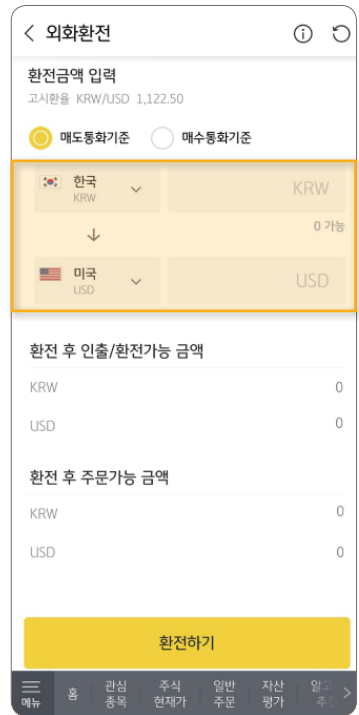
< 외화환전

환전금액 입력
고시환율 KRW/USD 1,122.50

매도통화기준 매수통화기준

한국 KRW
KRW
0 가능
미국 USD
USD

환전 후 인출/환전가능 금액

| KRW | 0 |
|---|---|
| USD | 0 |

환전 후 주문가능 금액

| KRW | 0 |
|---|---|
| USD | 0 |

환전하기

메뉴 홈 관심종목 주식현재가 일반주문 자산평가 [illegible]